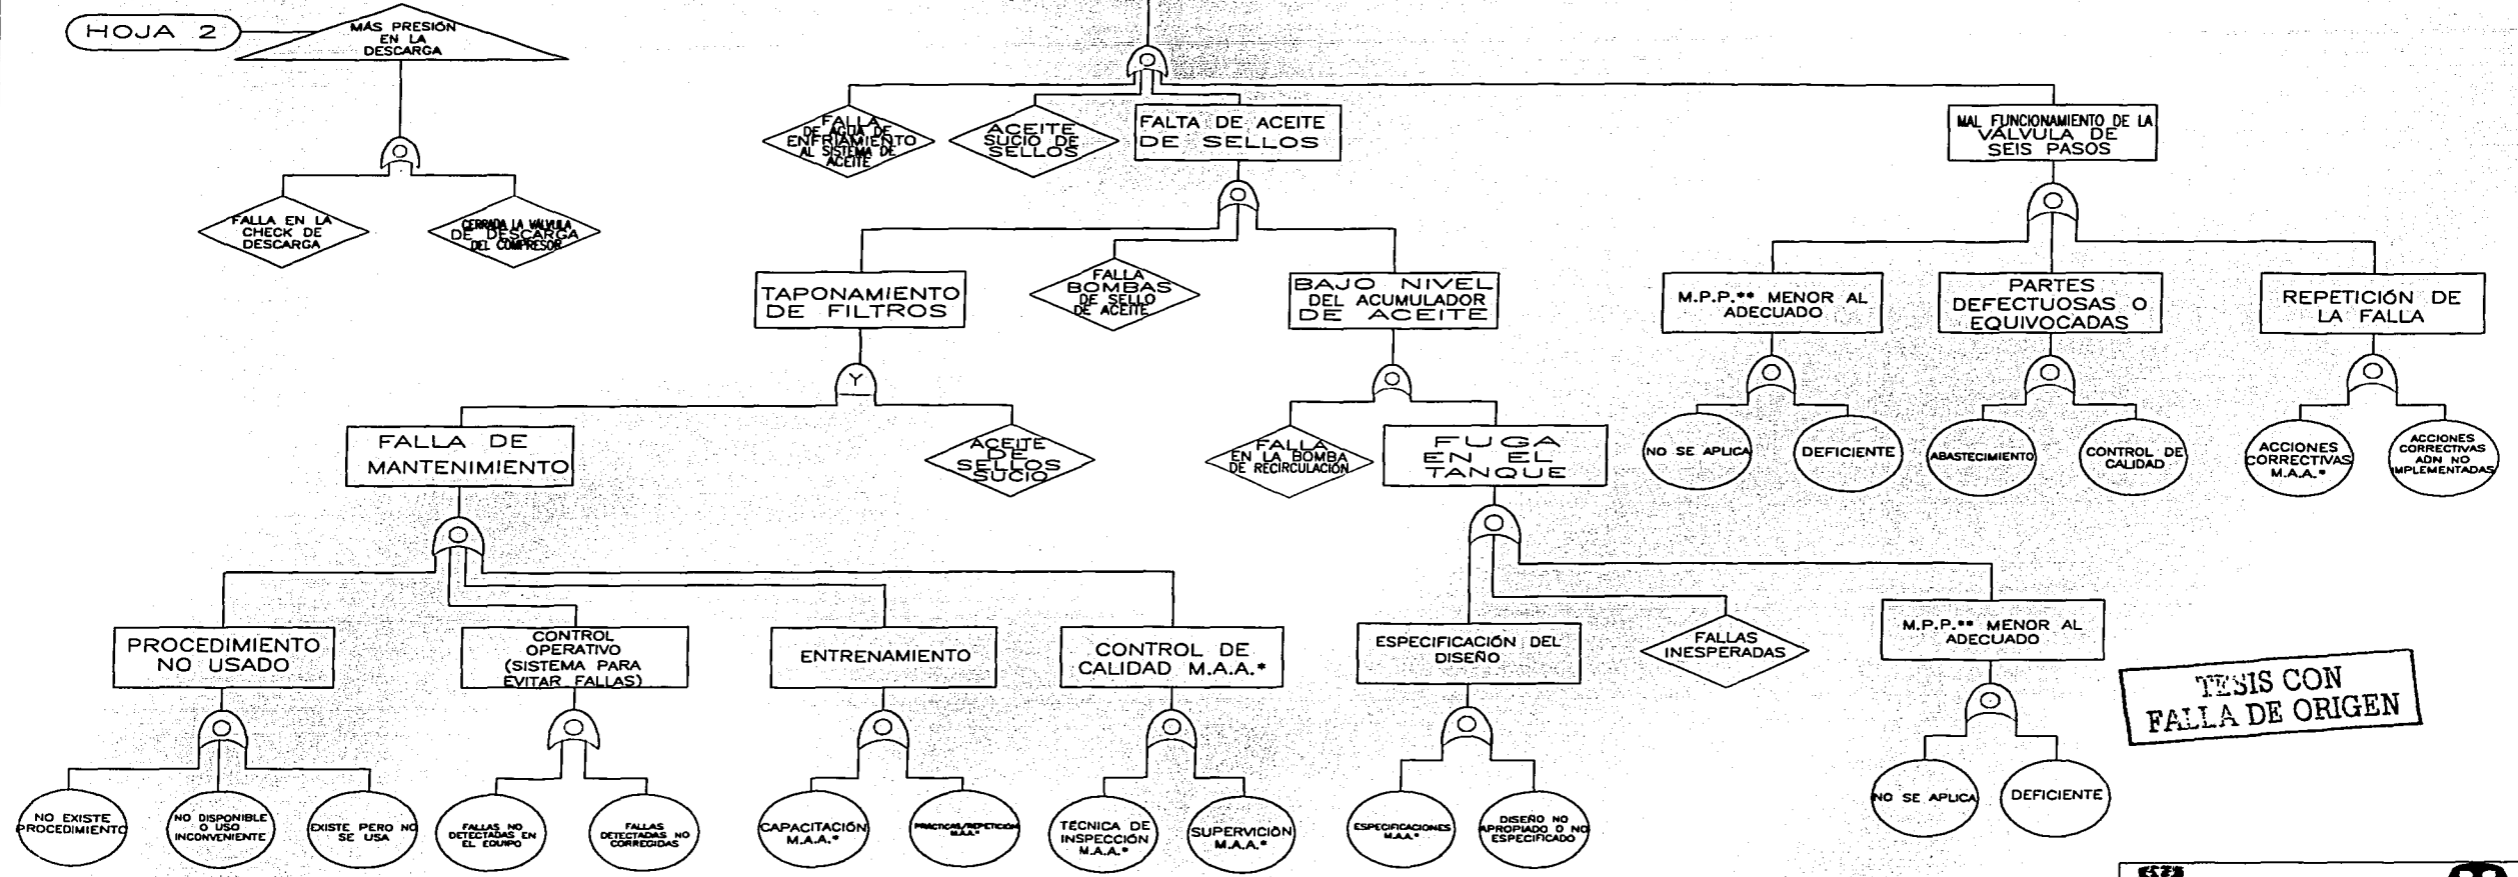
HOJA 2

MÁS PRESIÓN EN LA DESCARGA

O

FALLA EN LA CHECK DE DESCARGA

CERRADA LA VÁLVULA DE DESCARGA DEL COMPRESOR

O

FALLA DE AGUA DE ENFRIAMIENTO AL SISTEMA DE ACEITE

ACEITE SUCIO DE SELLOS

FALTA DE ACEITE DE SELLOS

MAL FUNCIONAMIENTO DE LA VÁLVULA DE SEIS PASOS

O

TAPONAMIENTO DE FILTROS

FALLA BOMBAS DE SELLO DE ACEITE

BAJO NIVEL DEL ACUMULADOR DE ACEITE

Y

FALLA DE MANTENIMIENTO

ACEITE DE SELLOS SUCIO

O

FALLA EN LA BOMBA DE RECIRCULACIÓN

FUGA EN EL TANQUE

O

PROCEDIMIENTO NO USADO

CONTROL OPERATIVO (SISTEMA PARA EVITAR FALLAS)

ENTRENAMIENTO

CONTROL DE CALIDAD M.A.A.*

O

O

O

O

NO EXISTE PROCEDIMIENTO

NO DISPONIBLE O USO INCONVENIENTE

EXISTE PERO NO SE USA

FALLAS NO DETECTADAS EN EL EQUIPO

FALLAS DETECTADAS NO CORREGIDAS

CAPACITACIÓN M.A.A.*

PRACTICAS/REPETICIÓN M.A.A.*

TÉCNICA DE INSPECCIÓN M.A.A.*

SUPERVICIÓN M.A.A.*

O

ESPECIFICACIÓN DEL DISEÑO

FALLAS INESPERADAS

M.P.P.** MENOR AL ADECUADO

O

O

ESPECIFICACIONES M.A.A.*

DISEÑO NO APROPIADO O NO ESPECIFICADO

NO SE APLICA

DEFICIENTE

O

M.P.P.** MENOR AL ADECUADO

PARTES DEFECTUOSAS O EQUIVOCADAS

REPETICIÓN DE LA FALLA

O

O

O

NO SE APLICA

DEFICIENTE

ABASTECIMIENTO

CONTROL DE CALIDAD

ACCIONES CORRECTIVAS M.A.A.*

ACCIONES CORRECTIVAS ADN NO IMPLEMENTADAS

TESIS CON FALLA DE ORIGEN

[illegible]